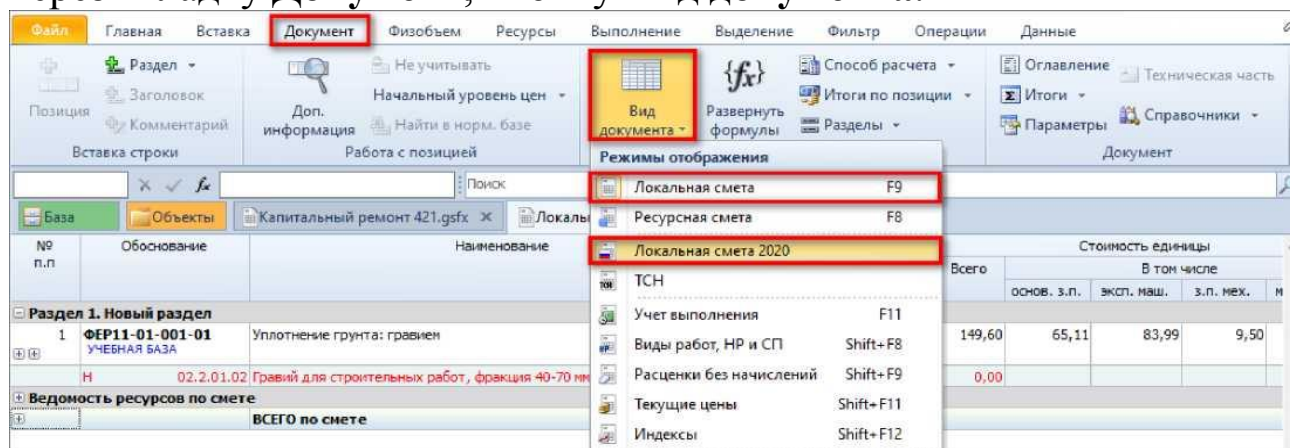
Файл Главная Вставка Документ Физобъем Ресурсы Выполнение Выделение Фильтр Операции Данные

Позиция
Раздел
Заголовок
Комментарий
Вставка строки

Доп. информация
Не учитывать
Начальный уровень цен
Найти в норм. базе
Работа с позицией

Вид документа
Развернуть формулы
Способ расчета
Итоги по позиции
Разделы

Оглавление
Итоги
Параметры
Техническая часть
Справочники
Документ

Поиск

База Объекты Капитальный ремонт 421.gsfx × Локальн

Режимы отображения
Локальная смета F9
Ресурсная смета F8
Локальная смета 2020
ТСН
Учет выполнения F11
Виды работ, НР и СП Shift+F8
Расценки без начислений Shift+F9
Текущие цены Shift+F11
Индексы Shift+F12

| № п.п | Обоснование | Наименование | Всего | основ. з.п. | эксп. маш. | з.п. мех. |
|---|---|---|---|---|---|---|
| Раздел 1. Новый раздел | | | | | | |
| 1 | ФЕР11-01-001-01 УЧЕБНАЯ БАЗА | Уплотнение грунта: гравием | 149,60 | 65,11 | 83,99 | 9,50 |
| Н | 02.2.01.02 | Гравий для строительных работ, фракция 40-70 мм | 0,00 | | | |
| Ведомость ресурсов по смете | | | | | | |
| | | ВСЕГО по смете | | | | |

Стоимость единицы
В том числе